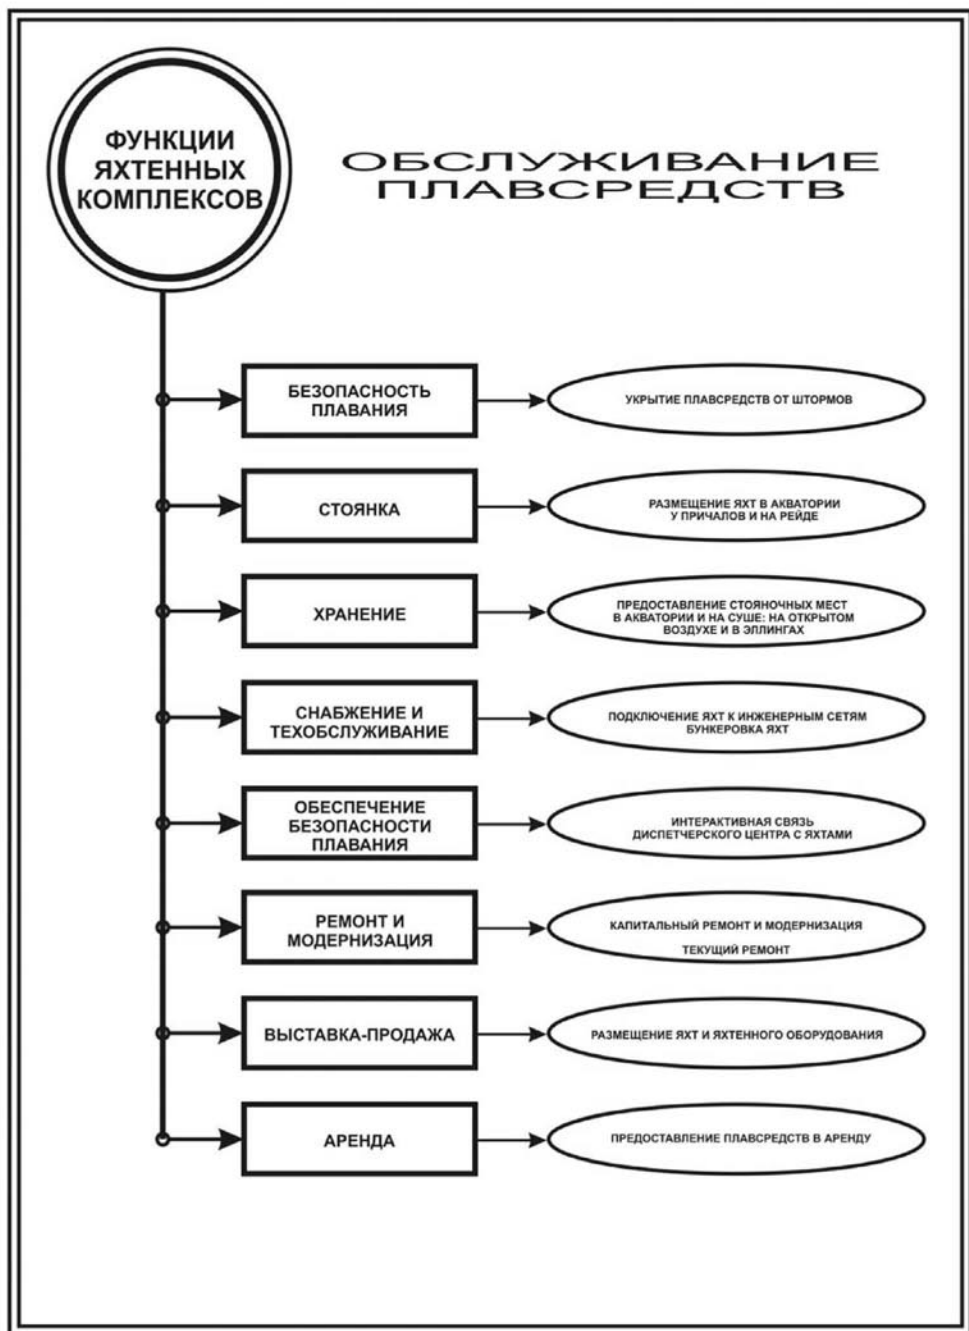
ФУНКЦИИ ЯХТЕННЫХ КОМПЛЕКСОВ

ОБСЛУЖИВАНИЕ ПЛАВСРЕДСТВ

БЕЗОПАСНОСТЬ ПЛАВАНИЯ

УКРЫТИЕ ПЛАВСРЕДСТВ ОТ ШТОРМОВ

СТОЯНКА

РАЗМЕЩЕНИЕ ЯХТ В АКВАТОРИИ У ПРИЧАЛОВ И НА РЕЙДЕ

ХРАНЕНИЕ

ПРЕДОСТАВЛЕНИЕ СТОЯНОЧНЫХ МЕСТ В АКВАТОРИИ И НА СУШЕ: НА ОТКРЫТОМ ВОЗДУХЕ И В ЭЛЛИНГАХ

СНАБЖЕНИЕ И ТЕХОБСЛУЖИВАНИЕ

ПОДКЛЮЧЕНИЕ ЯХТ К ИНЖЕНЕРНЫМ СЕТЯМ БУНКЕРОВКА ЯХТ

ОБЕСПЕЧЕНИЕ БЕЗОПАСНОСТИ ПЛАВАНИЯ

ИНТЕРАКТИВНАЯ СВЯЗЬ ДИСПЕТЧЕРСКОГО ЦЕНТРА С ЯХТАМИ

РЕМОНТ И МОДЕРНИЗАЦИЯ

КАПИТАЛЬНЫЙ РЕМОНТ И МОДЕРНИЗАЦИЯ

ТЕКУЩИЙ РЕМОНТ

ВЫСТАВКА-ПРОДАЖА

РАЗМЕЩЕНИЕ ЯХТ И ЯХТЕННОГО ОБОРУДОВАНИЯ

АРЕНДА

ПРЕДОСТАВЛЕНИЕ ПЛАВСРЕДСТВ В АРЕНДУ